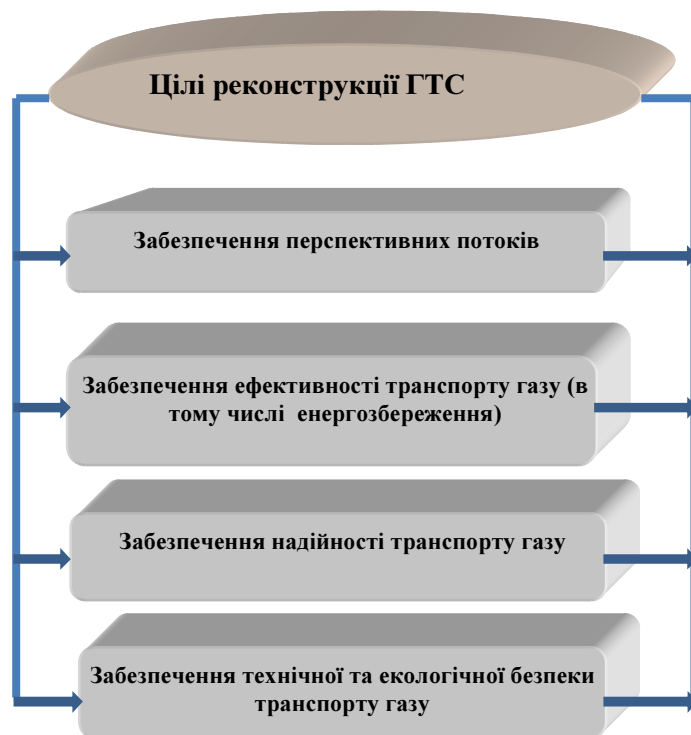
Цілі реконструкції ГТС

Забезпечення перспективних потоків

Забезпечення ефективності транспорту газу (в тому числі енергозбереження)

Забезпечення надійності транспорту газу

Забезпечення технічної та екологічної безпеки транспорту газу